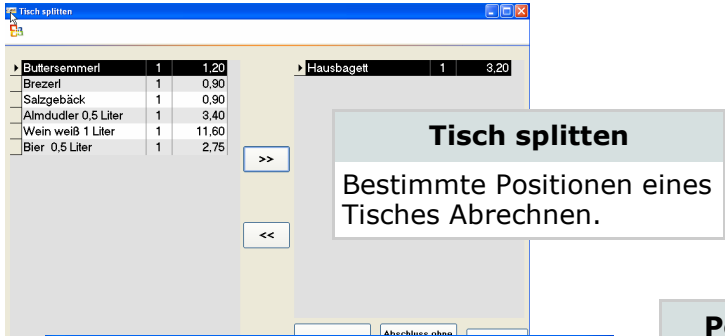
Tisch splitten

| Buttersemmerl | 1 | 1,20 |
|---|---|---|
| Brezerl | 1 | 0,90 |
| Salzgebäck | 1 | 0,90 |
| Almdudler 0,5 Liter | 1 | 3,40 |
| Wein weiß 1 Liter | 1 | 11,60 |
| Bier 0,5 Liter | 1 | 2,75 |

>>

<<

| Hausbagett | 1 | 3,20 |
|---|---|---|

Tisch splitten

Bestimmte Positionen eines Tisches Abrechnen.

Abschluss ohne

P